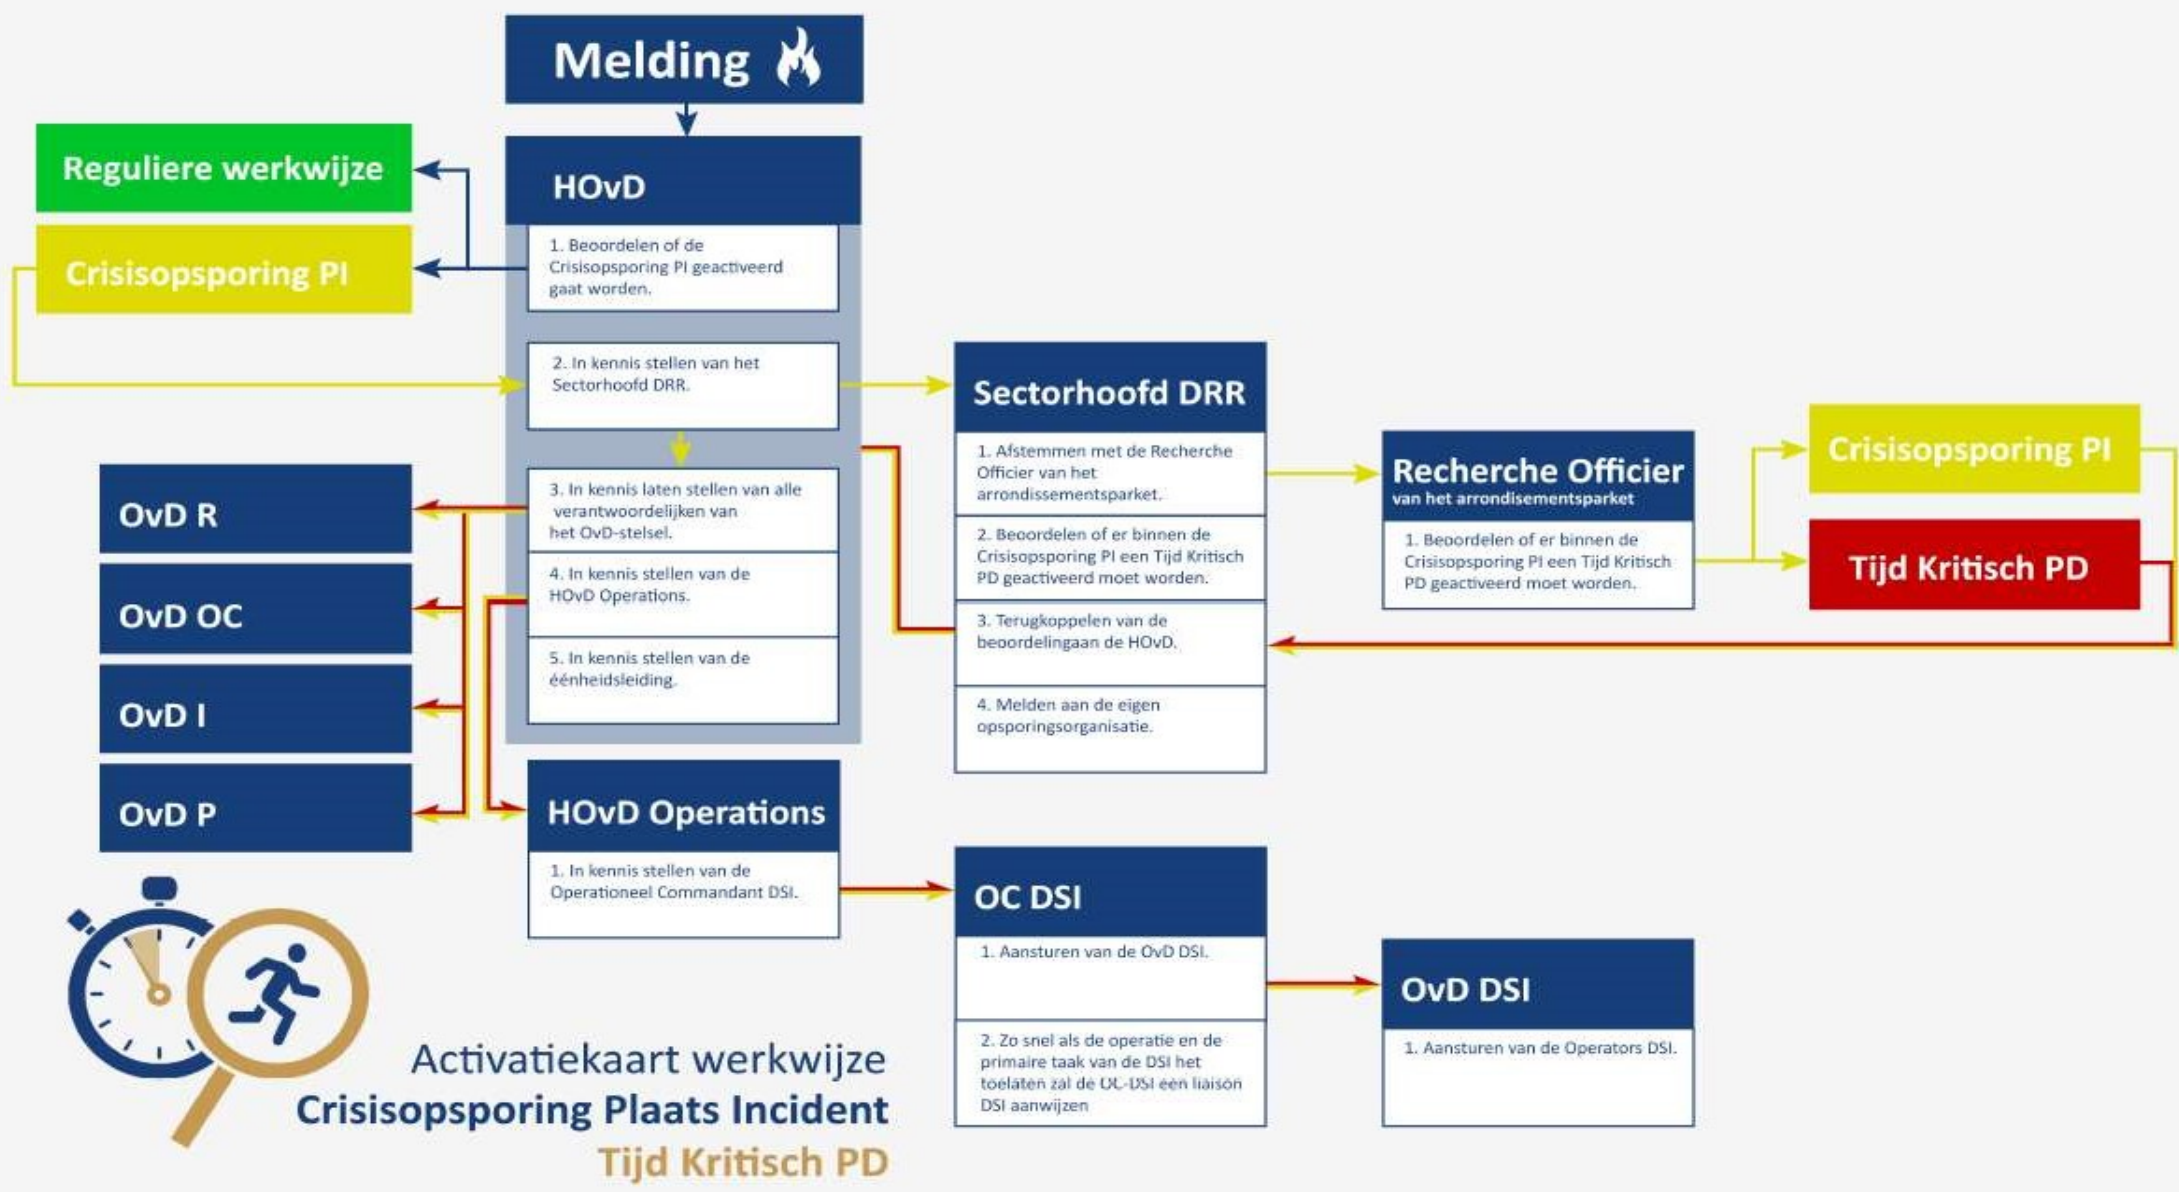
Melding

Reguliere werkwijze

Crisisopsporing PI

HOvD

1. Beoordelen of de Crisisopsporing PI geactiveerd gaat worden.

2. In kennis stellen van het Sectorhoofd DRR.

3. In kennis laten stellen van alle verantwoordelijken van het OvD-stelsel.

4. In kennis stellen van de HOvD Operations.

5. In kennis stellen van de éénheidsleiding.

OvD R

OvD OC

OvD I

OvD P

HOvD Operations

1. In kennis stellen van de Operationeel Commandant DSI.

Sectorhoofd DRR

1. Afstemmen met de Recherche Officier van het arrondissementsparket.

2. Beoordelen of er binnen de Crisisopsporing PI een Tijd Kritisch PD geactiveerd moet worden.

3. Terugkoppelen van de beoordelingaan de HOvD.

4. Melden aan de eigen opsporingsorganisatie.

Recherche Officier
van het arrondissementsparket

1. Beoordelen of er binnen de Crisisopsporing PI een Tijd Kritisch PD geactiveerd moet worden.

Crisisopsporing PI

Tijd Kritisch PD

OC DSI

1. Aansturen van de OvD DSI.

2. Zo snel als de operatie en de primaire taak van de DSI het toelaten zal de OC-DSI een liaison DSI aanwijzen

OvD DSI

1. Aansturen van de Operators DSI.

Activatiekaart werkwijze
Crisisopsporing Plaats Incident
Tijd Kritisch PD